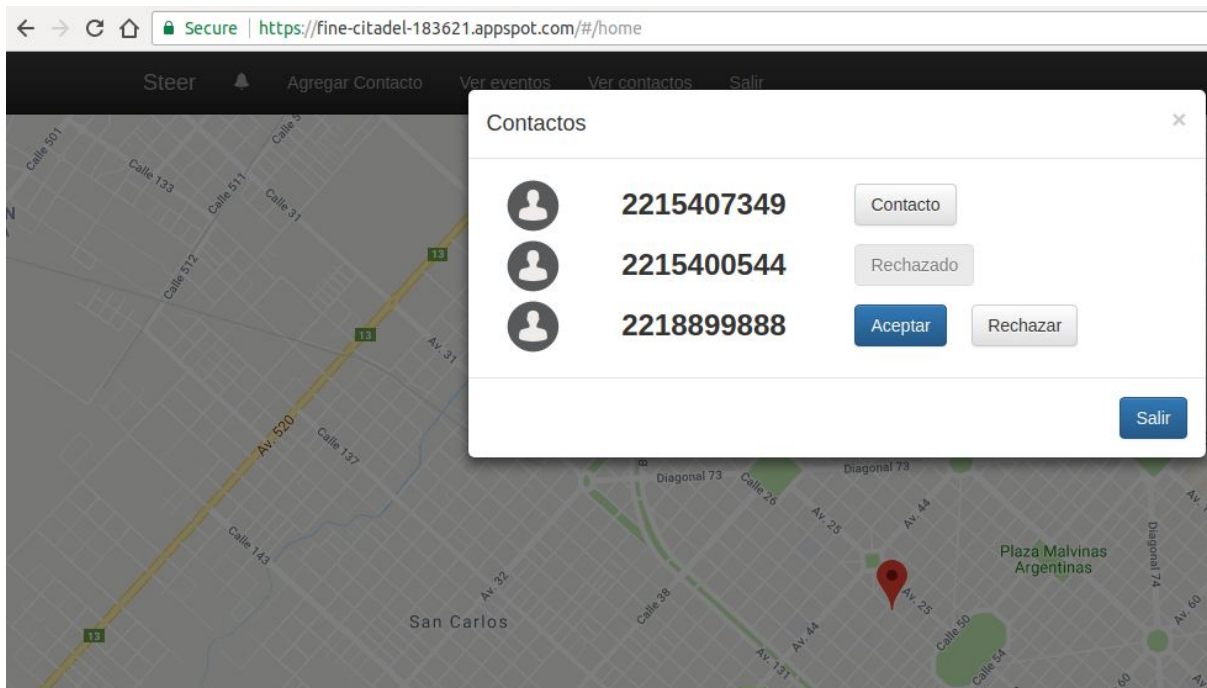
Secure | https://fine-citadel-183621.appspot.com/#/home

Steer Agregar Contacto Ver eventos Ver contactos Salir

Contactos ×

2215407349 Contacto
2215400544 Rechazado
2218899888 Aceptar Rechazar

Salir

Calle 501
Calle 133
Calle 511
Calle 31
Calle 512
13
13
Av. 31
Av. 520
Calle 137
Calle 143
Av. 32
San Carlos
13
Diagonal 73
Calle 26
Diagonal 73
Av. 25
Av. 44
Calle 38
Av. 44
Av. 131
Av. 25
Calle 50
Calle 54
Plaza Malvinas Argentinas
Diagonal 74
Av. 60